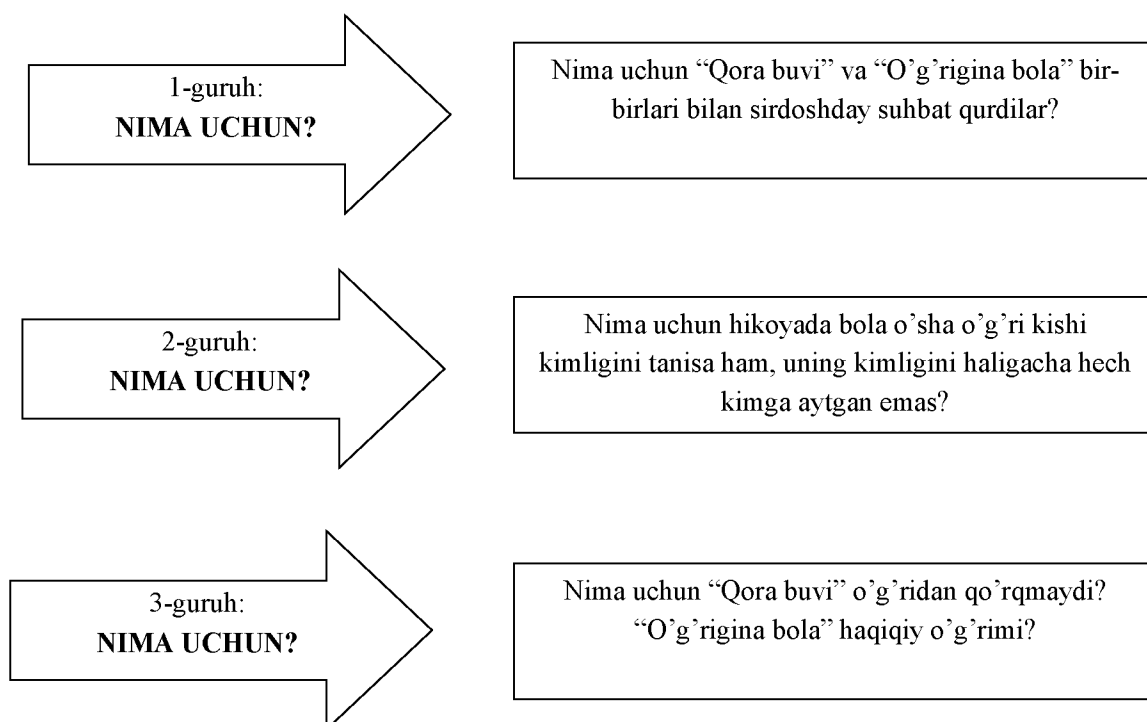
1-guruh:
**NIMA UCHUN?**

Nima uchun "Qora buvi" va "O'g'rigina bola" bir-birlari bilan sirdoshday suhbat qurdilar?

2-guruh:
**NIMA UCHUN?**

Nima uchun hikoyada bola o'sha o'g'ri kishi kimligini tanisa ham, uning kimligini haligacha hech kimga aytgan emas?

3-guruh:
**NIMA UCHUN?**

Nima uchun "Qora buvi" o'g'ridan qo'rqmaydi? "O'g'rigina bola" haqiqiy o'g'rimi?